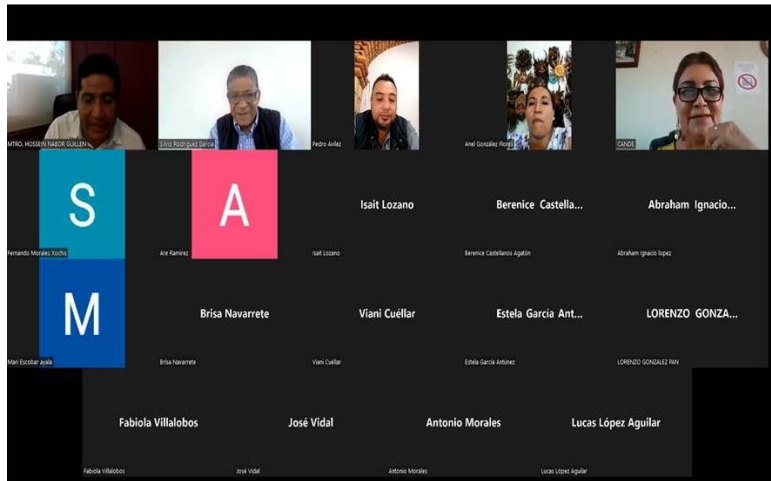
MTRO. HOSSEIN NABOR GUILLEN
Silvio Rodriguez Garcia
Pedro Aviles
Anel Gonzalez Flores
CANDE

S
Fernando Morales Xochis
A
Are Ramirez
Isait Lozano
Isait Lozano
Berenice Castella...
Berenice Castellanos Agatón
Abraham Ignacio...
Abraham Ignacio lopez

M
Mari Escobar ayala
Brisa Navarrete
Brisa Navarrete
Viani Cuéllar
Viani Cuéllar
Estela Garcia Ant...
Estela Garcia Antúnez
LORENZO GONZA...
LORENZO GONZALEZ PAN

Fabiola Villalobos
Fabiola Villalobos
José Vidal
José Vidal
Antonio Morales
Antonio Morales
Lucas López Aguilar
Lucas López Aguilar